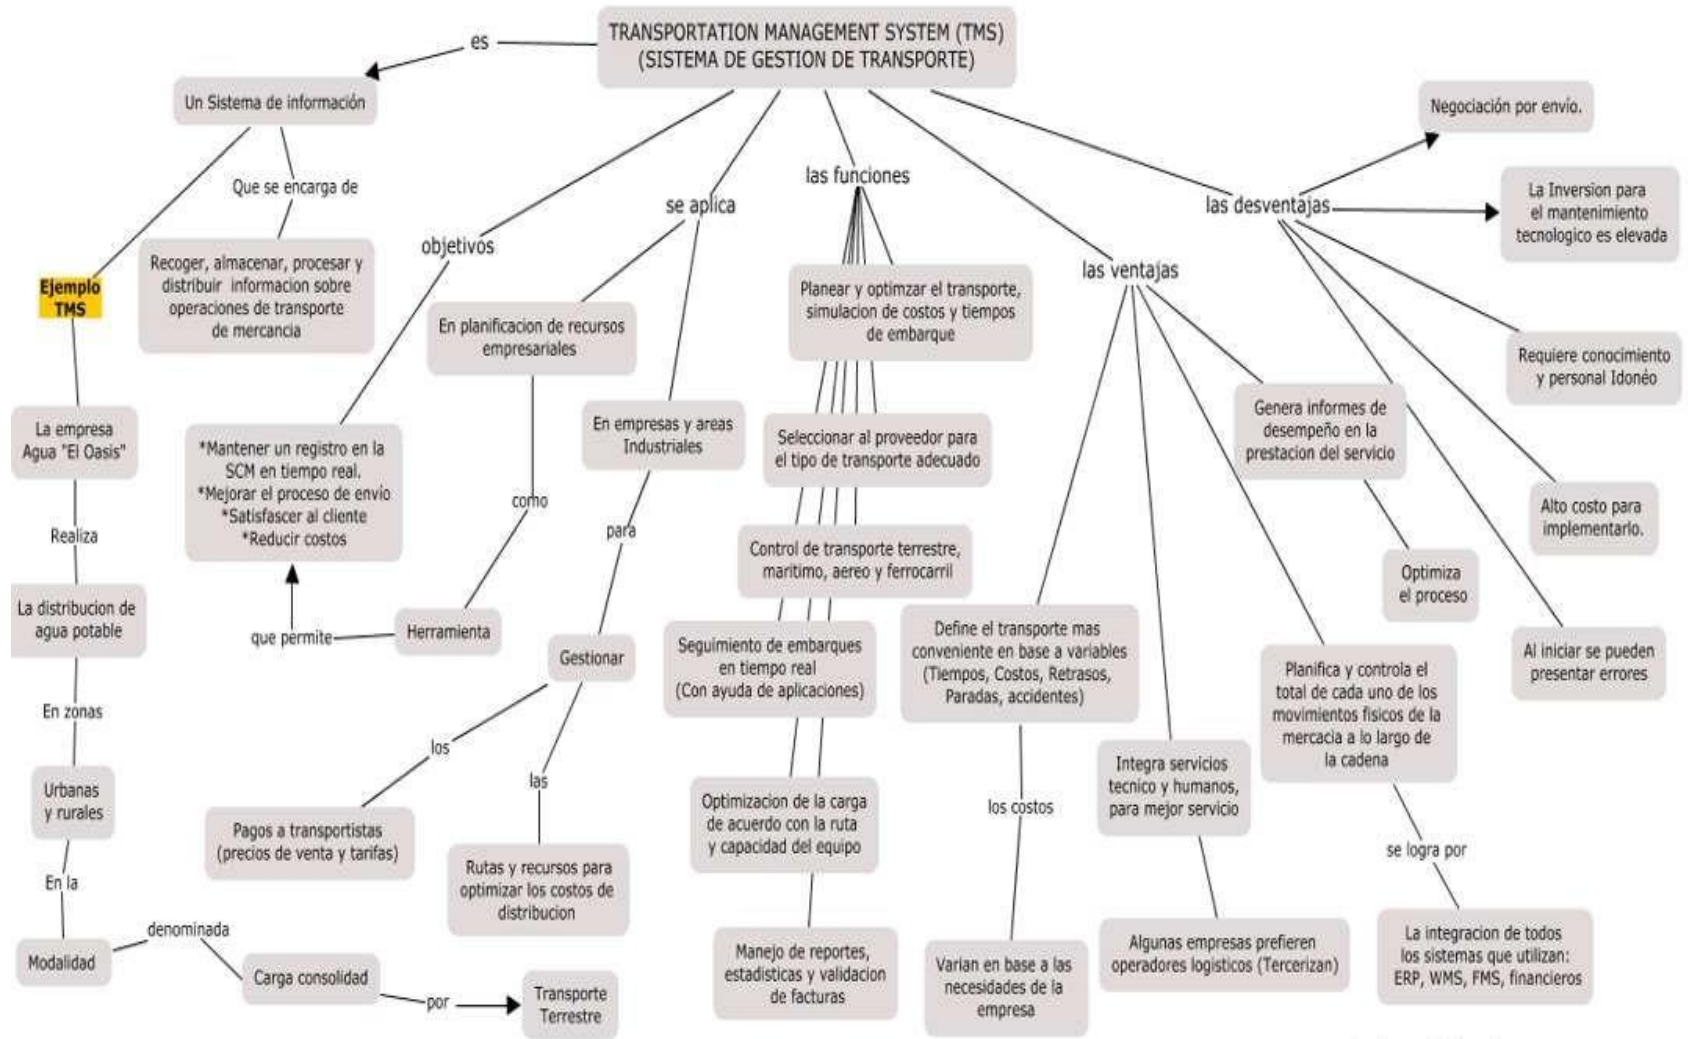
TRANSPORTATION MANAGEMENT SYSTEM (TMS)
(SISTEMA DE GESTION DE TRANSPORTE)

es

Un Sistema de información

Que se encarga de

Recoger, almacenar, procesar y distribuir informacion sobre operaciones de transporte de mercancia

Ejemplo TMS

La empresa Agua "El Oasis"

Realiza

La distribucion de agua potable

En zonas

Urbanas y rurales

En la

Modalidad

denominada

Carga consolidad

por

Transporte Terrestre

objetivos

*Mantener un registro en la SCM en tiempo real.
*Mejorar el proceso de envio
*Satisfascer al cliente
*Reducir costos

que permite

Herramienta

como

se aplica

En planificacion de recursos empresariales

En empresas y areas Industriales

para

Gestionar

los

Pagos a transportistas (precios de venta y tarifas)

las

Rutas y recursos para optimizar los costos de distribucion

las funciones

Planear y optimzar el transporte, simulacion de costos y tiempos de embarque

Seleccionar al proveedor para el tipo de transporte adecuado

Control de transporte terrestre, maritimo, aereo y ferrocarril

Seguimiento de embarques en tiempo real (Con ayuda de aplicaciones)

Optimizacion de la carga de acuerdo con la ruta y capacidad del equipo

Manejo de reportes, estadisticas y validacion de facturas

las ventajas

Define el transporte mas conveniente en base a variables (Tiempos, Costos, Retrasos, Paradas, accidentes)

los costos

Varian en base a las necesidades de la empresa

Integra servicios tecnico y humanos, para mejor servicio

Algunas empresas prefieren operadores logisticos (Tercerizan)

Genera informes de desempeño en la prestacion del servicio

Optimiza el proceso

Planifica y controla el total de cada uno de los movimientos fisicos de la mercacia a lo largo de la cadena

se logra por

La integracion de todos los sistemas que utilizan: ERP, WMS, FMS, financieros

las desventajas

Negociación por envío.

La Inversion para el mantenimiento tecnologico es elevada

Requiere conocimiento y personal Idonéo

Alto costo para implementarlo.

Al iniciar se pueden presentar errores